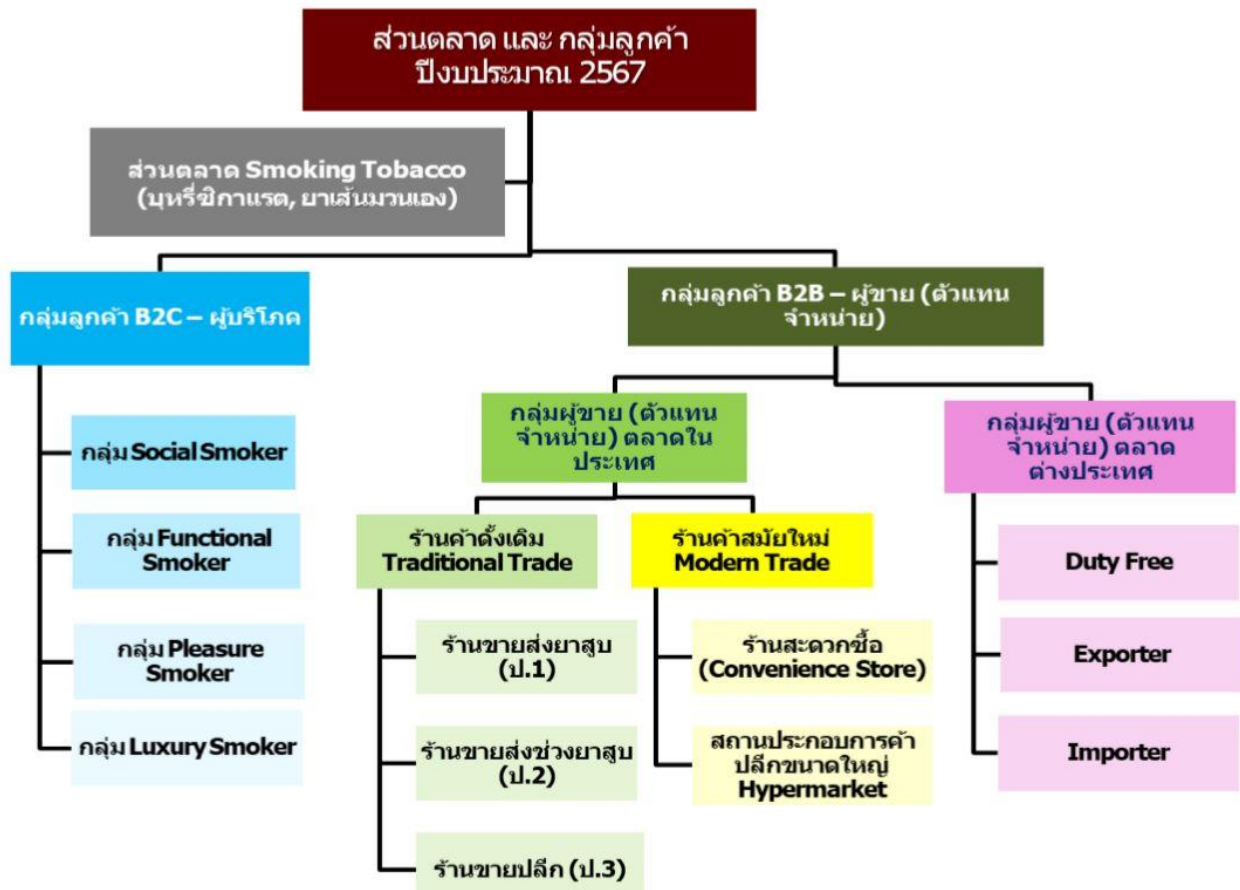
ส่วนตลาด และ กลุ่มลูกค้า ปีงบประมาณ 2567

ส่วนตลาด Smoking Tobacco (บุหรี่ซิกาแรต, ยาเส้นมวนเอง)

กลุ่มลูกค้า B2C – ผู้บริโภค

กลุ่ม Social Smoker

กลุ่ม Functional Smoker

กลุ่ม Pleasure Smoker

กลุ่ม Luxury Smoker

กลุ่มลูกค้า B2B – ผู้ขาย (ตัวแทนจำหน่าย)

กลุ่มผู้ขาย (ตัวแทนจำหน่าย) ตลาดในประเทศ

ร้านค้าดั้งเดิม Traditional Trade

ร้านขายส่งยาสูบ (ป.1)

ร้านขายส่งช่วงยาสูบ (ป.2)

ร้านขายปลีก (ป.3)

ร้านค้าสมัยใหม่ Modern Trade

ร้านสะดวกซื้อ (Convenience Store)

สถานประกอบการค้าปลีกขนาดใหญ่ Hypermarket

กลุ่มผู้ขาย (ตัวแทนจำหน่าย) ตลาดต่างประเทศ

Duty Free

Exporter

Importer